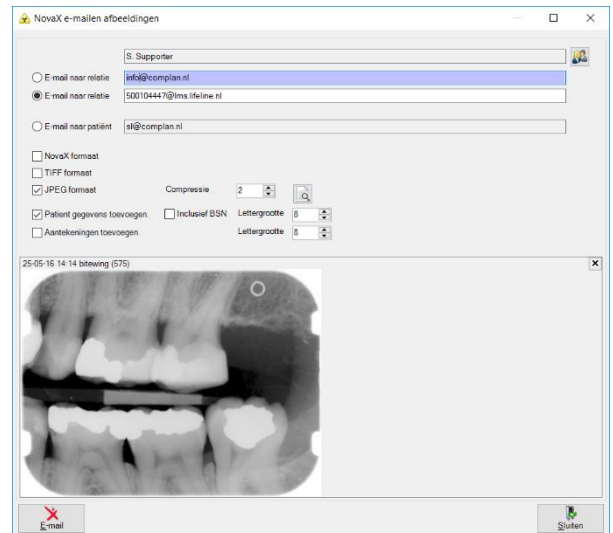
NovaX e-mailen afbeeldingen

S. Supporter

E-mail naar relatie info@complan.nl

E-mail naar relatie 500104447@lms.lifeline.nl

E-mail naar patiënt sl@complan.nl

NovaX formaat

TIFF formaat

JPEG formaat Compressie 2

Patient gegevens toevoegen. Inclusief BSN Lettergrootte 8

Aantekeningen toevoegen. Lettergrootte 8

25-05-16 14:14 bitewing (575)

E-mail

Sluiten